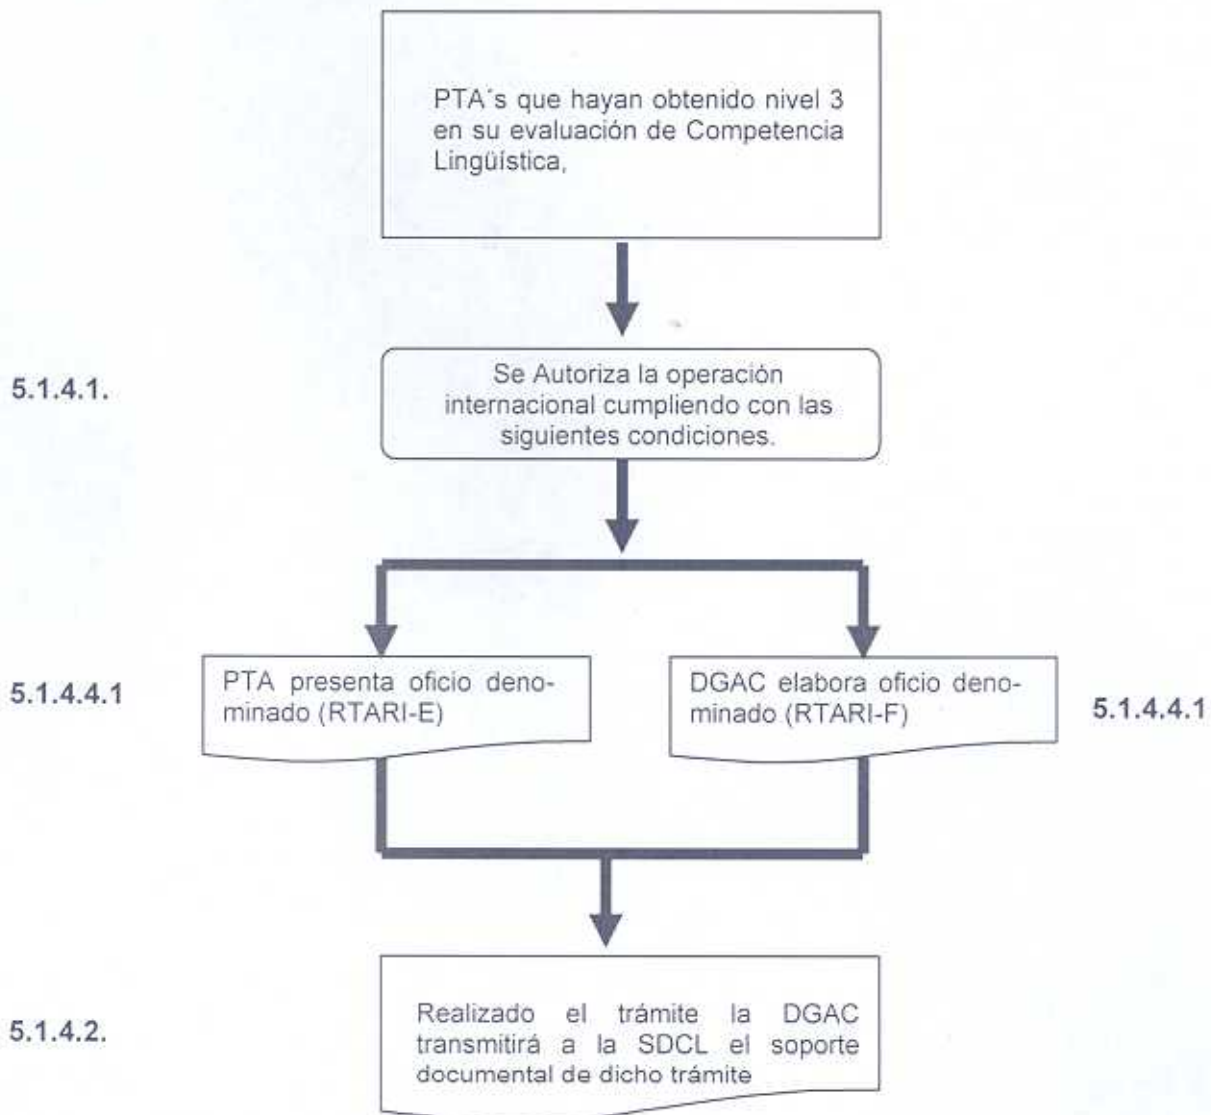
PTA´s que hayan obtenido nivel 3 en su evaluación de Competencia Lingüística,

5.1.4.1.

Se Autoriza la operación internacional cumpliendo con las siguientes condiciones.

5.1.4.4.1

PTA presenta oficio denominado (RTARI-E)

DGAC elabora oficio denominado (RTARI-F)

5.1.4.4.1

5.1.4.2.

Realizado el trámite la DGAC transmitirá a la SDCL el soporte documental de dicho trámite